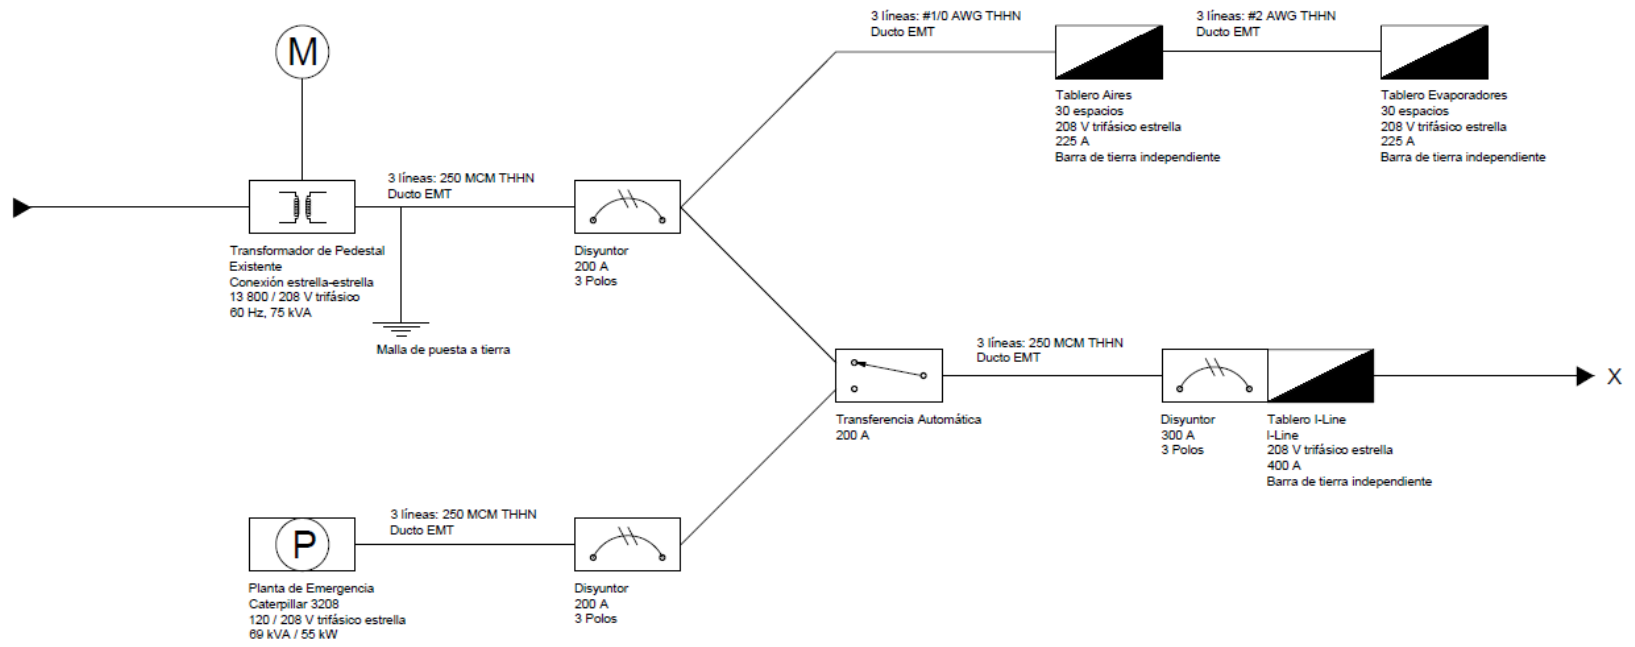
M

3 líneas: #1/0 AWG THHN
Ducto EMT

3 líneas: #2 AWG THHN
Ducto EMT

Tablero Aires
30 espacios
208 V trifásico estrella
225 A
Barra de tierra independiente

Tablero Evaporadores
30 espacios
208 V trifásico estrella
225 A
Barra de tierra independiente

3 líneas: 250 MCM THHN
Ducto EMT

Transformador de Pedestal
Existente
Conexión estrella-estrella
13 800 / 208 V trifásico
60 Hz, 75 kVA

Disyuntor
200 A
3 Polos

Malla de puesta a tierra

3 líneas: 250 MCM THHN
Ducto EMT

Transferencia Automática
200 A

Disyuntor
300 A
3 Polos

Tablero I-Line
I-Line
208 V trifásico estrella
400 A
Barra de tierra independiente

X

3 líneas: 250 MCM THHN
Ducto EMT

P

Planta de Emergencia
Caterpillar 3208
120 / 208 V trifásico estrella
69 kVA / 55 kW

Disyuntor
200 A
3 Polos